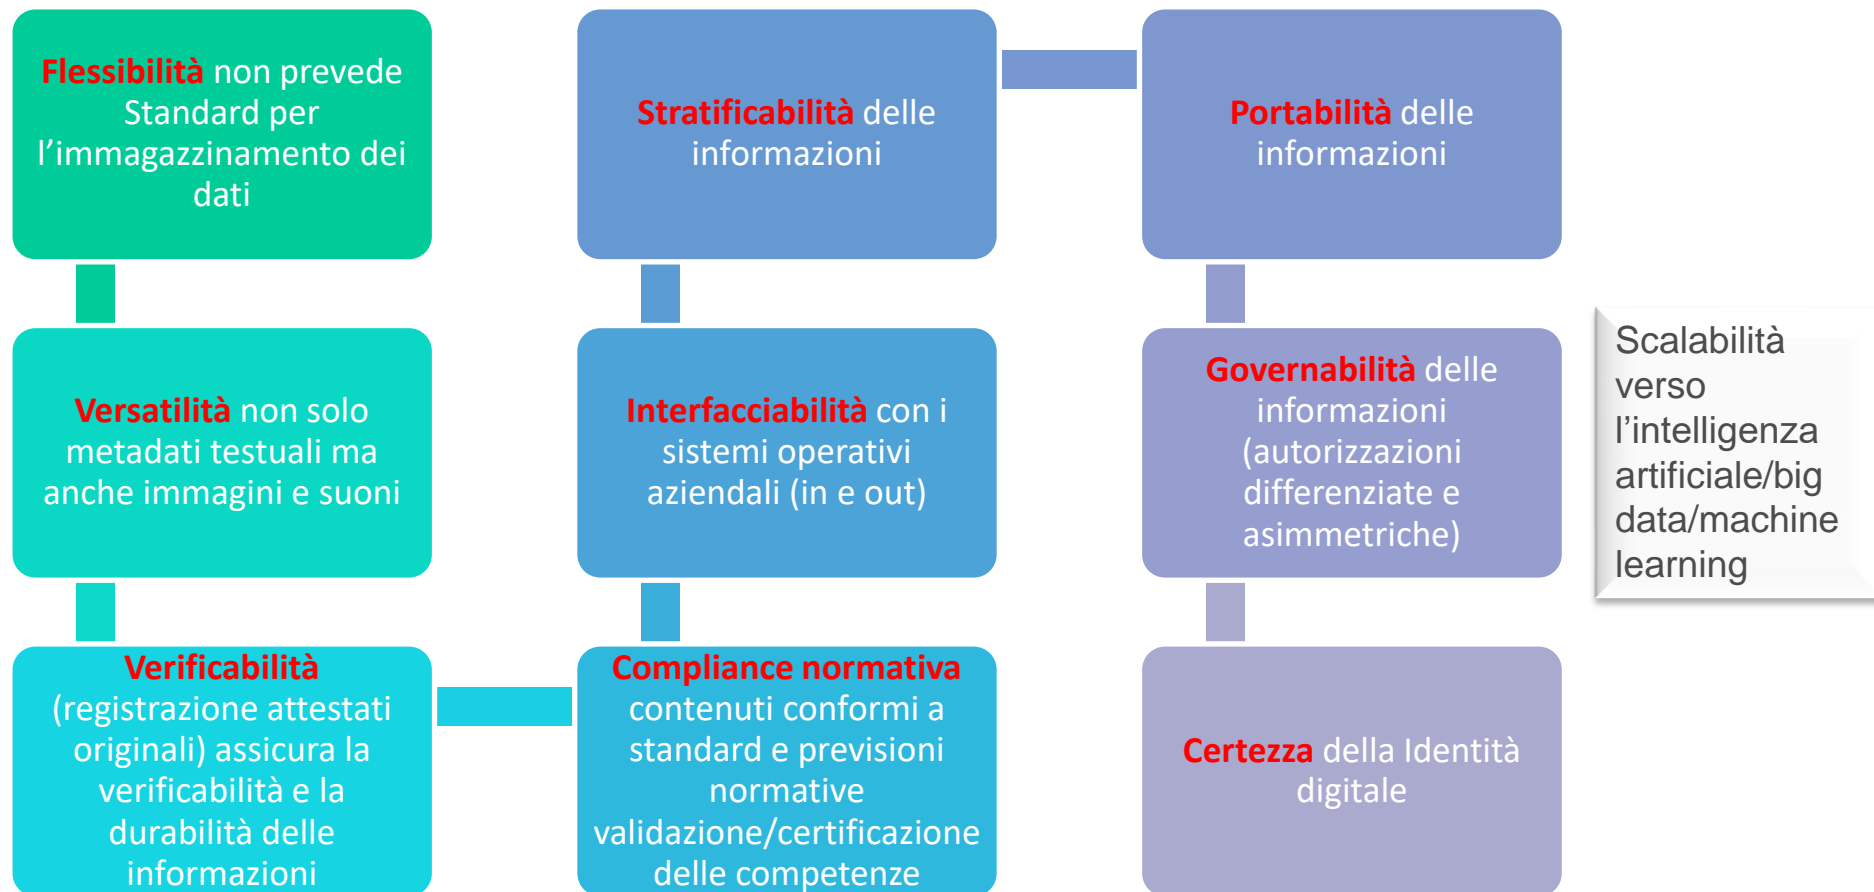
Flessibilità non prevede Standard per l’immagazzinamento dei dati

Versatilità non solo metadati testuali ma anche immagini e suoni

Verificabilità (registrazione attestati originali) assicura la verificabilità e la durabilità delle informazioni

Compliance normativa contenuti conformi a standard e previsioni normative validazione/certificazione delle competenze

Interfacciabilità con i sistemi operativi aziendali (in e out)

Stratificabilità delle informazioni

Portabilità delle informazioni

Governabilità delle informazioni (autorizzazioni differenziate e asimmetriche)

Certezza della Identità digitale

Scalabilità verso l’intelligenza artificiale/big data/machine learning